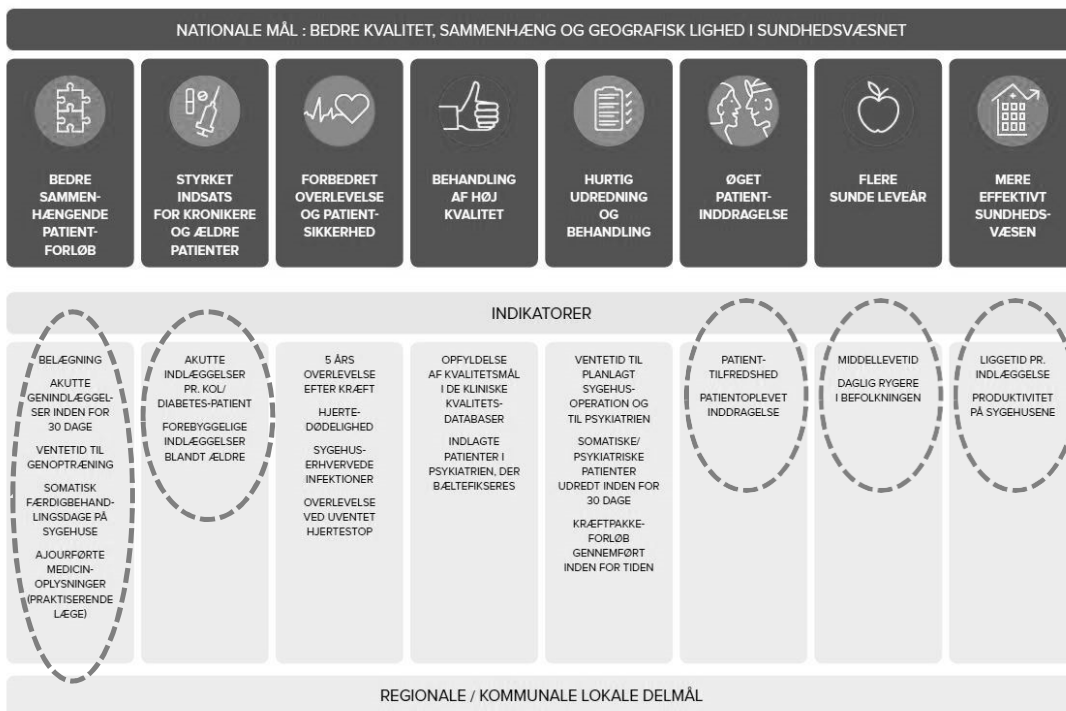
NATIONALE MÅL : BEDRE KVALITET, SAMMENHÆNG OG GEOGRAFISK LIGHED I SUNDHEDSVÆSNET

BEDRE SAMMENHÆNGENDE PATIENTFORLØB

STYRKET INDSATS FOR KRONIKERE OG ÆLDRE PATIENTER

FORBEDRET OVERLEVELSE OG PATIENTSIKKERHED

BEHANDLING AF HØJ KVALITET

HURTIG UDREDNING OG BEHANDLING

ØGET PATIENTINDDRAGELSE

FLERE SUNDE LEVEÅR

MERE EFFEKTIVT SUNDHEDSVÆSEN

INDIKATORER

BELÆGNING

AKUTTE GENINDLÆGGELSER INDEN FOR 30 DAGE

VENTETID TIL GENOPTRÆNING

SOMATISK FÆRDIGBEHANDLINGSDAGE PÅ SYGEHUSE

AJOURFØRTE MEDICINOPLYSNINGER (PRAKTISERENDE LÆGE)

AKUTTE INDLÆGGELSER PR. KOL/ DIABETES-PATIENT

FOREBYGGELIGE INDLÆGGELSER BLANDT ÆLDRE

5 ÅRS OVERLEVELSE EFTER KRÆFT

HJERTEDØDELIGHED

SYGEHUSERHVERVEDE INFEKTIONER

OVERLEVELSE VED UVENTET HJERTESTOP

OPFYLDELSE AF KVALITETSMÅL I DE KLINISKE KVALITETSDATABASER

INDLAGTE PATIENTER I PSYKIATRIEN, DER BÆLTEFIKSERES

VENTETID TIL PLANLAGT SYGEHUSOPERATION OG TIL PSYKIATRIEN

SOMATISKE/ PSYKIATRISKE PATIENTER UDREDT INDEN FOR 30 DAGE

KRÆFTPAKKEFORLØB GENNEMFØRT INDEN FOR TIDEN

PATIENTTILFREDSHED

PATIENTOPLEVET INDDRAGELSE

MIDDELLEVETID

DAGLIG RYGERE I BEFOLKNINGEN

LIGGETID PR. INDLÆGGELSE

PRODUKTIVITET PÅ SYGEHUSENE

REGIONALE / KOMMUNALE LOKALE DELMÅL